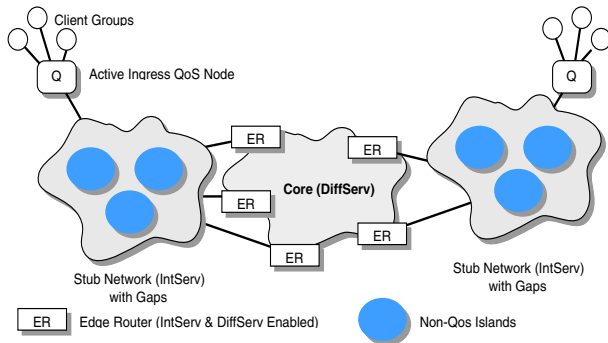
Client Groups

Q

Active Ingress QoS Node

Q

ER

ER

ER

Core (DiffServ)

ER

ER

Stub Network (IntServ) with Gaps

Stub Network (IntServ) with Gaps

ER Edge Router (IntServ & DiffServ Enabled)

Non-Qos Islands